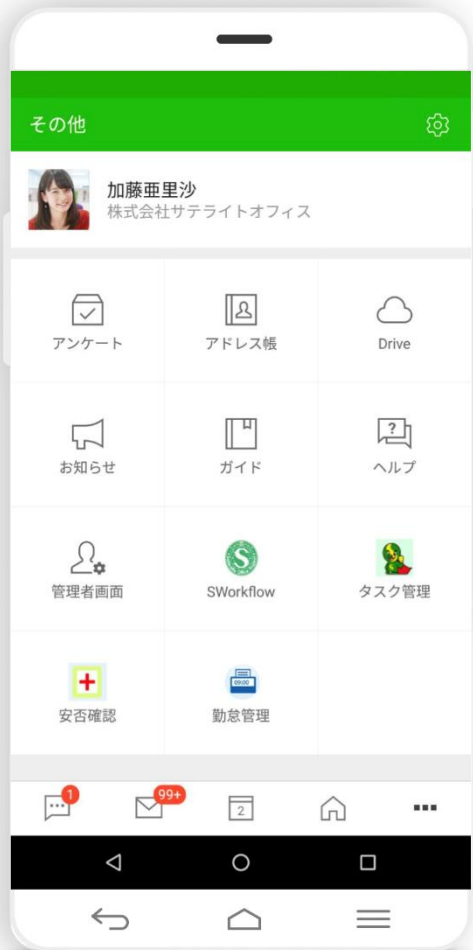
その他

加藤亜里沙
株式会社サテライトオフィス

| アンケート | アドレス帳 | Drive |
|---|---|---|
| お知らせ | ガイド | ヘルプ |
| 管理者画面 | SWorkflow | タスク管理 |
| 安否確認 | 勤怠管理 | |

1
99+
2
...